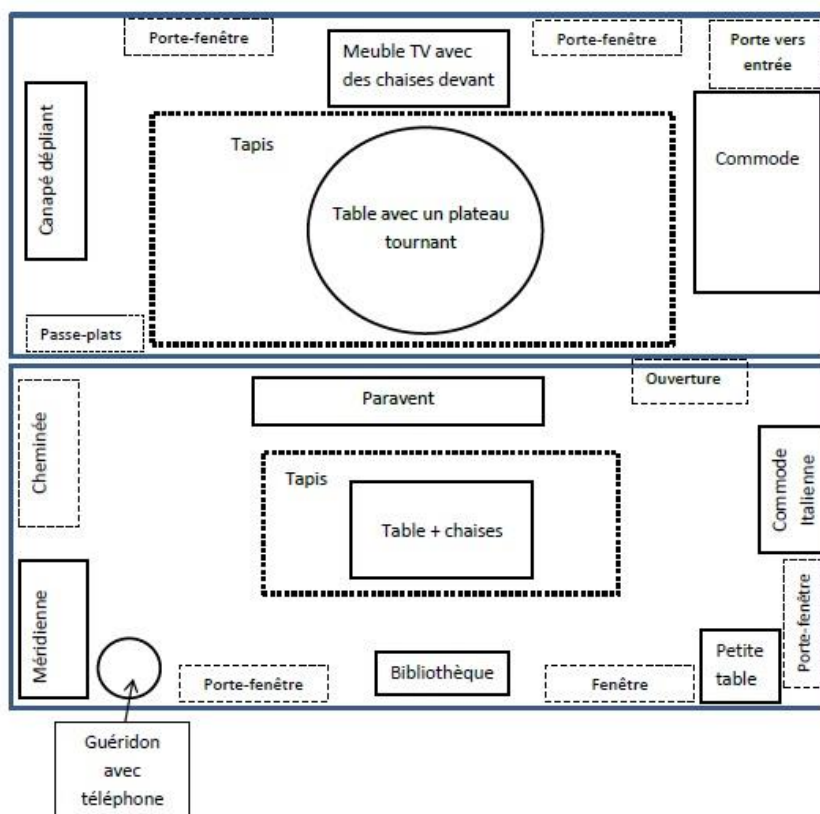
Porte-fenêtre

Meuble TV avec des chaises devant

Porte-fenêtre

Porte vers entrée

Canapé dépliant

Tapis

Table avec un plateau tournant

Commode

Passe-plats

Ouverture

Paravent

Cheminée

Tapis

Table + chaises

Commode Italienne

Méridienne

Porte-fenêtre

Bibliothèque

Fenêtre

Petite table

Porte-fenêtre

Guéridon avec téléphone